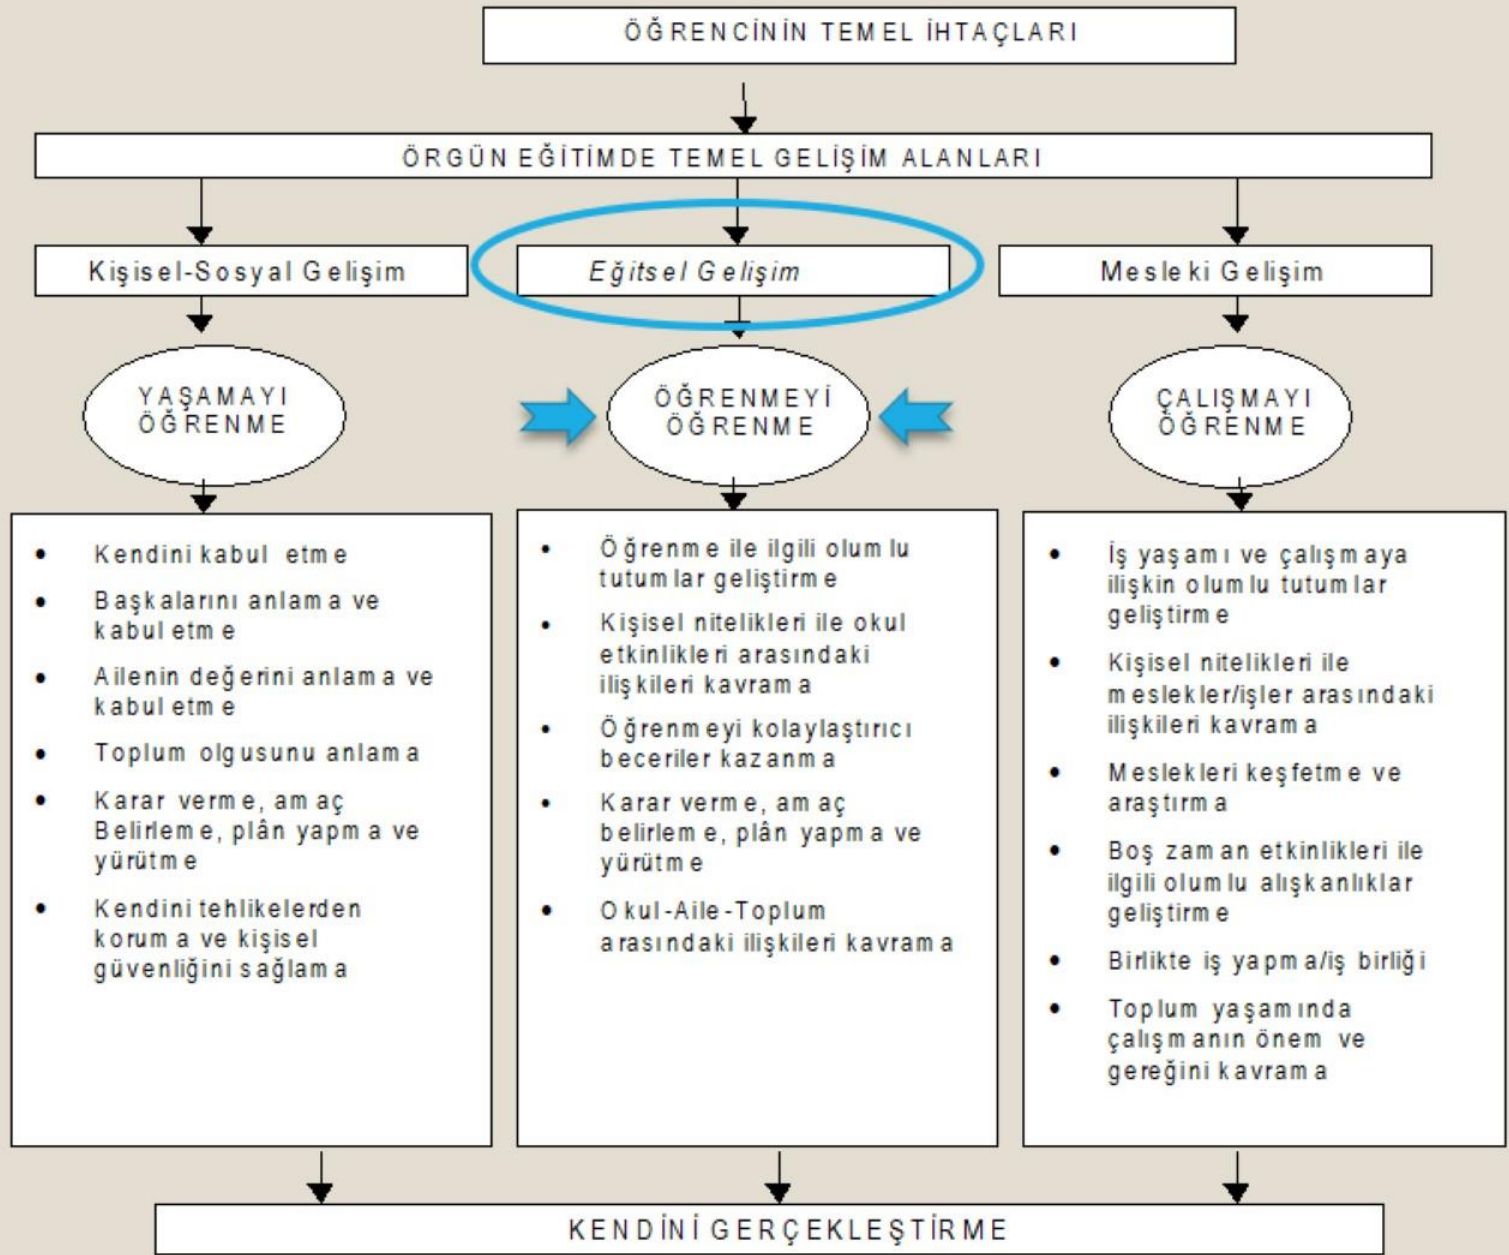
ÖĞRENCİNİN TEMEL İHTAÇLARI

ÖRGÜN EĞİTİMDE TEMEL GELİŞİM ALANLARI

Kişisel-Sosyal Gelişim

Eğitsel Gelişim

Mesleki Gelişim

YAŞAMAYI ÖĞRENME

ÖĞRENMEYİ ÖĞRENME

ÇALIŞMAYI ÖĞRENME

- Kendini kabul etme
- Başkalarını anlama ve kabul etme
- Ailenin değerini anlama ve kabul etme
- Toplum olgusunu anlama
- Karar verme, amaç Belirleme, plân yapma ve yürütme
- Kendini tehlikelerden koruma ve kişisel güvenliğini sağlama

- Öğrenme ile ilgili olumlu tutumlar geliştirme
- Kişisel nitelikleri ile okul etkinlikleri arasındaki ilişkileri kavrama
- Öğrenmeyi kolaylaştırıcı beceriler kazanma
- Karar verme, amaç belirleme, plân yapma ve yürütme
- Okul-Aile-Toplum arasındaki ilişkileri kavrama

- İş yaşamı ve çalışmaya ilişkin olumlu tutumlar geliştirme
- Kişisel nitelikleri ile meslekler/işler arasındaki ilişkileri kavrama
- Meslekleri keşfetme ve araştırma
- Boş zaman etkinlikleri ile ilgili olumlu alışkanlıklar geliştirme
- Birlikte iş yapma/iş birliği
- Toplum yaşamında çalışmanın önem ve gereğini kavrama

KENDİNİ GERÇEKLEŞTİRME